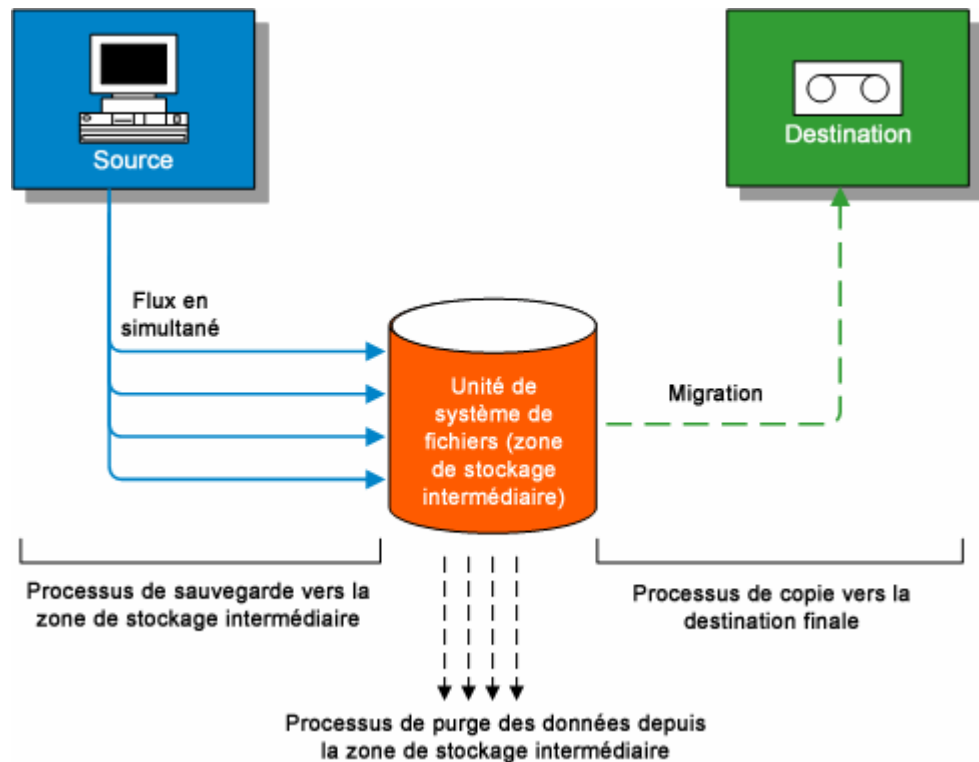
Source

Destination

Flux en simultané

Unité de système de fichiers (zone de stockage intermédiaire)

Migration

Processus de sauvegarde vers la zone de stockage intermédiaire

Processus de copie vers la destination finale

Processus de purge des données depuis la zone de stockage intermédiaire